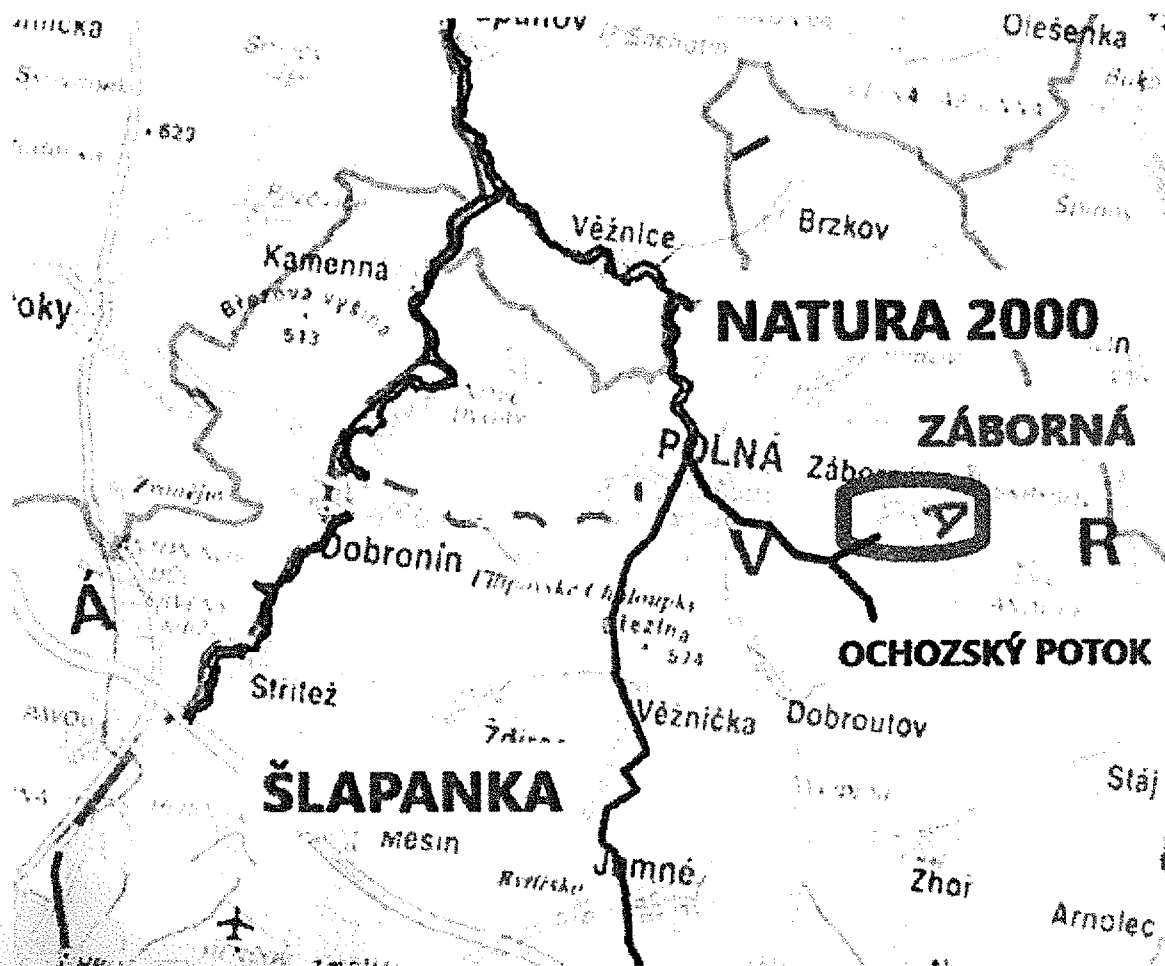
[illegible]ňanov

Oleše​ňka

Věžnice

Brzkov

Kamenná

Bílkova výšina

513

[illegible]oky

NATURA 2000

POLNÁ

Zábo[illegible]

ZÁBORNÁ

Dobronín

Ochozské Chaloupky

Stezina

574

R

Á

OCHOZSKÝ POTOK

Střítež

Věžnička

Dobroutov

Ždírec

ŠLAPANKA

Stáj

Měšín

Rytířsko

Jamné

Zhoř

Arnolec